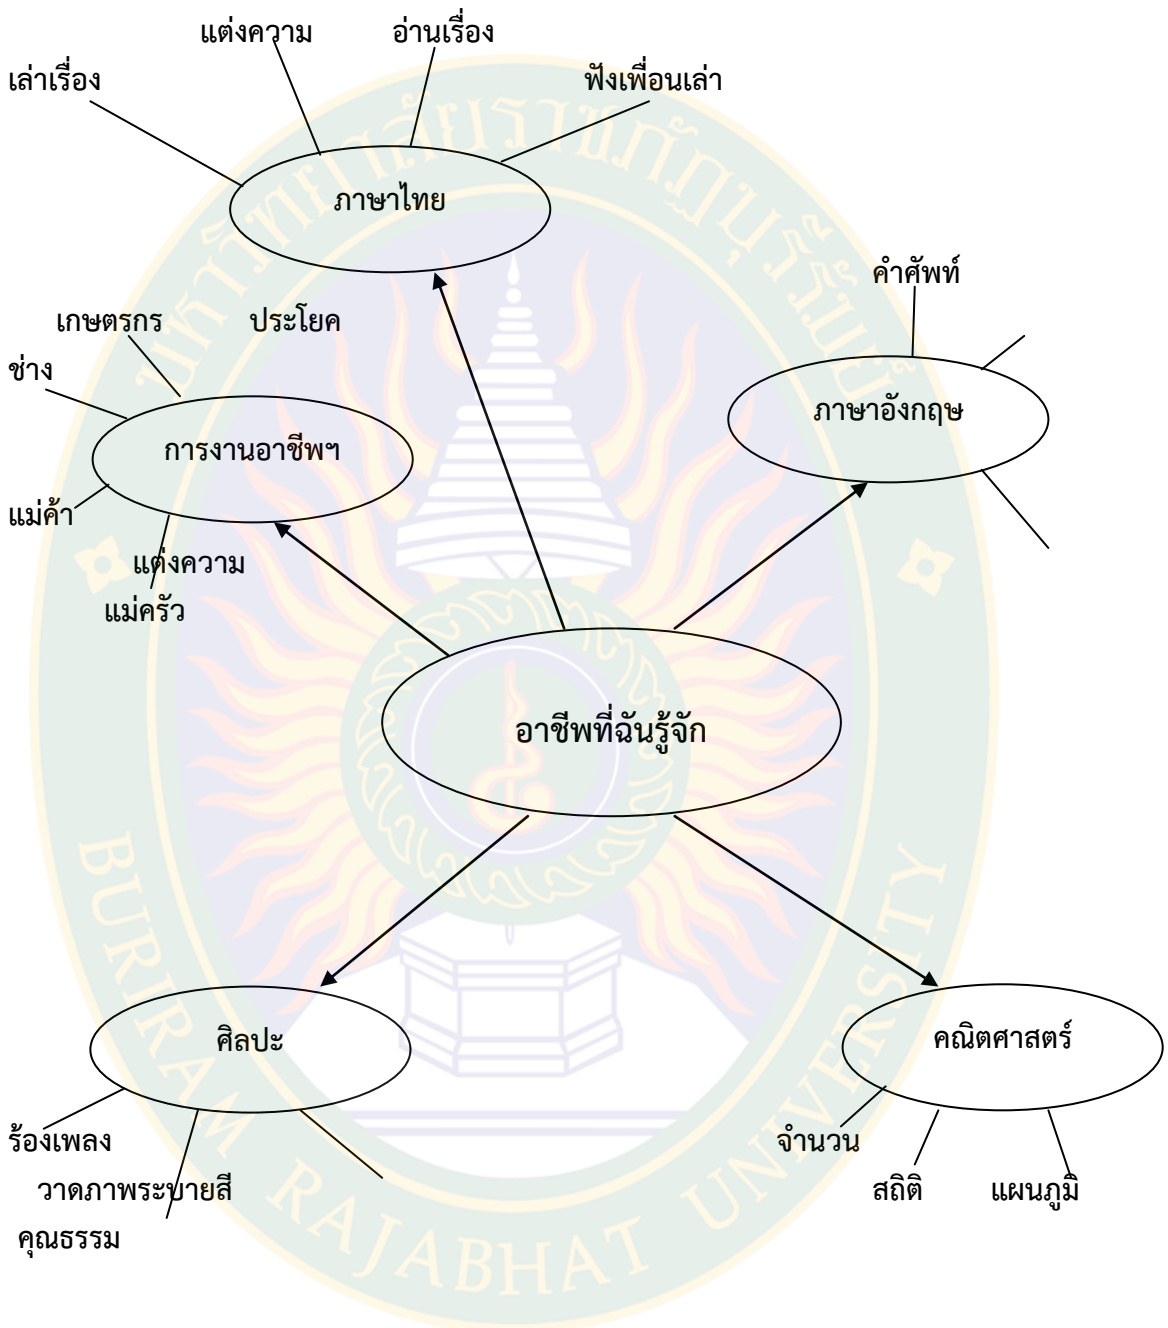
แต่งความ

อ่านเรื่อง

เล่าเรื่อง

ฟังเพื่อนเล่า

ภาษาไทย

คำศัพท์

เกษตรกร

ประโยค

ช่าง

ภาษาอังกฤษ

การงานอาชีพฯ

แม่ค้า

แต่งความ

แม่ครัว

อาชีพที่ฉันรู้จัก

BURIRAM RAJABHAT UNIVERSITY

ศิลปะ

คณิตศาสตร์

ร้องเพลง

จำนวน

วาดภาพระบายสี

สถิติ

แผนภูมิ

คุณธรรม